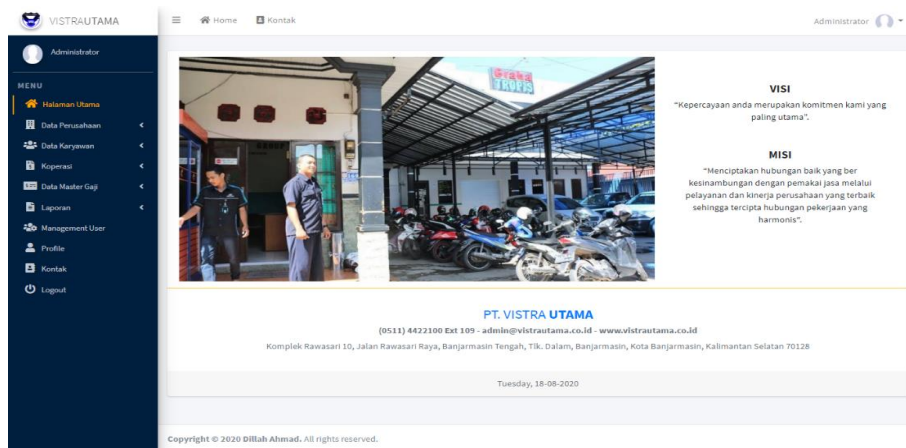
VISTRAUTAMA

Home Kontak

Administrator

Administrator

MENU

Halaman Utama

Data Perusahaan

Data Karyawan

Koperasi

Data Master Gaji

Laporan

Management User

Profile

Kontak

Logout

Graha TROPIS

VISI

"Kepercayaan anda merupakan komitmen kami yang paling utama".

MISI

"Menciptakan hubungan baik yang ber kesinambungan dengan pemakai jasa melalui pelayanan dan kinerja perusahaan yang terbaik sehingga tercipta hubungan pekerjaan yang harmonis".

PT. VISTRA UTAMA

(0511) 4422100 Ext 109 - admin@vistrautama.co.id - www.vistrautama.co.id

Komplek Rawasari 10, Jalan Rawasari Raya, Banjarmasin Tengah, Tlk. Dalam, Banjarmasin, Kota Banjarmasin, Kalimantan Selatan 70128

Tuesday, 18-08-2020

Copyright © 2020 Dillah Ahmad. All rights reserved.